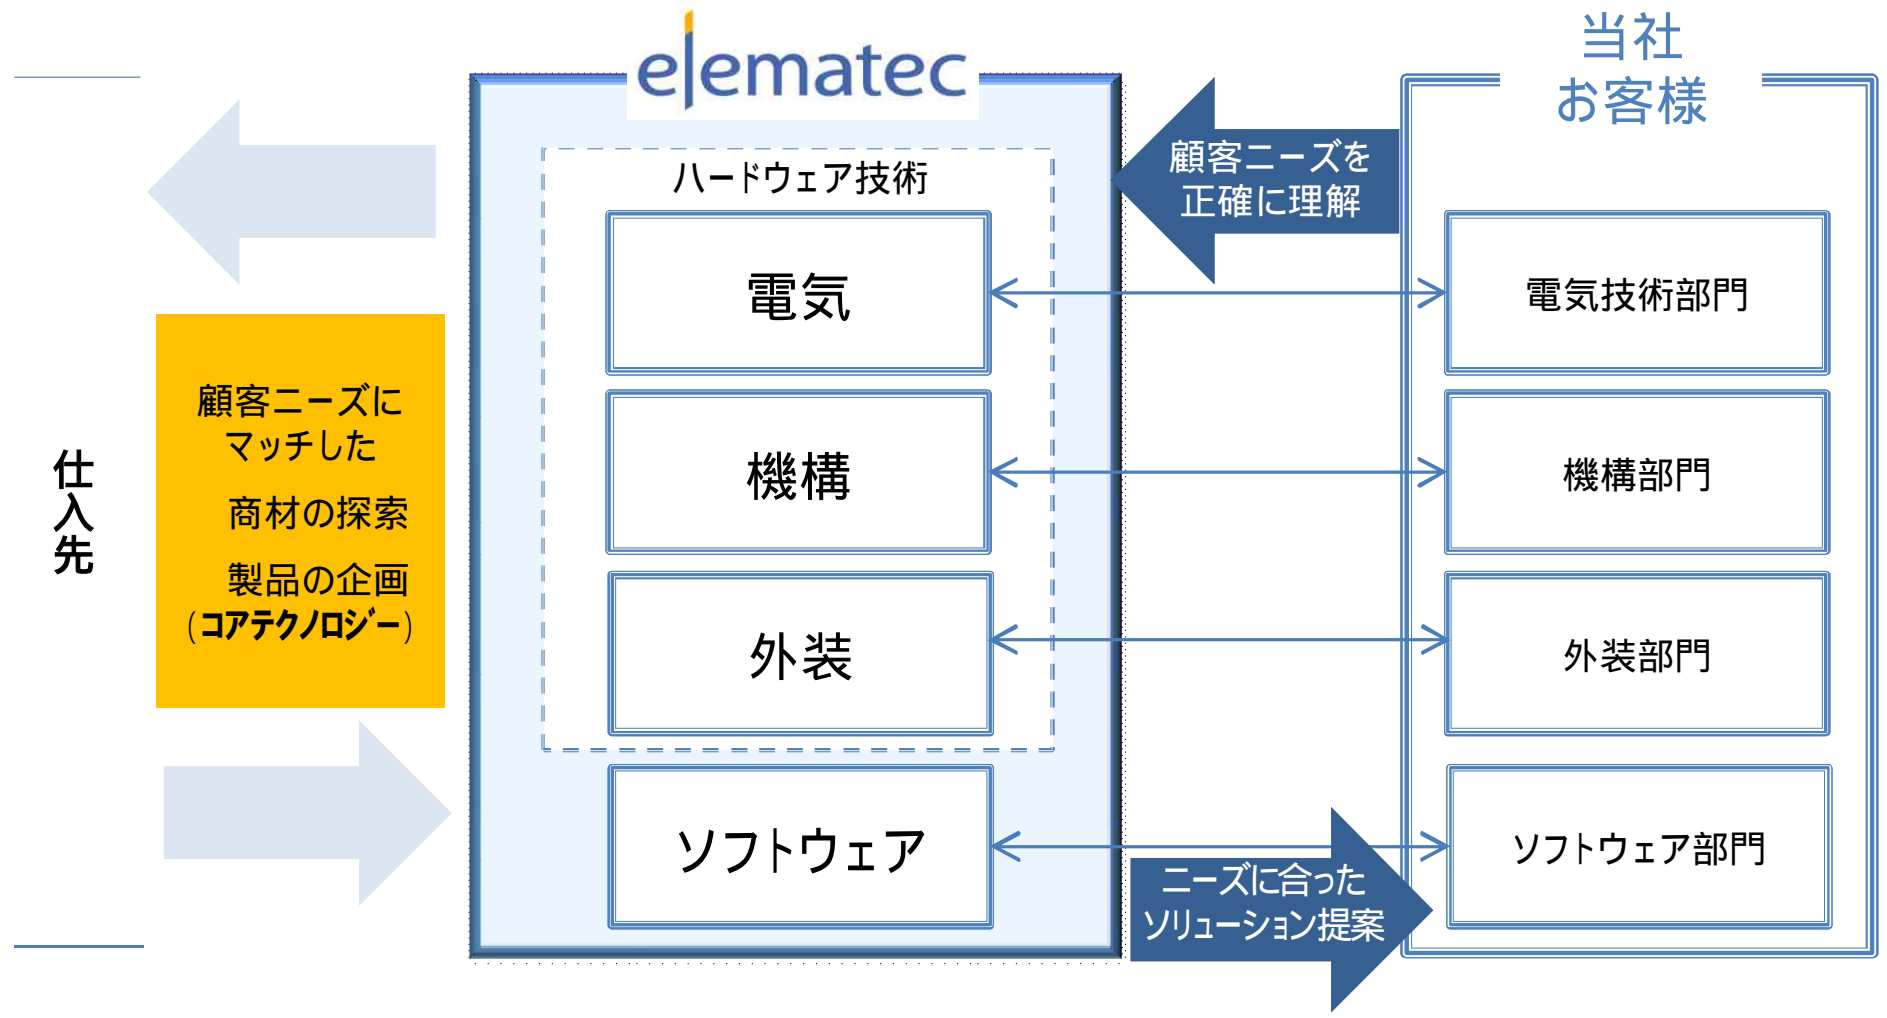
elematec

当社
お客様

仕入先

顧客ニーズにマッチした

商材の探索

製品の企画
（コアテクノロジー）

ハードウェア技術

電気

機構

外装

ソフトウェア

顧客ニーズを正確に理解

電気技術部門

機構部門

外装部門

ソフトウェア部門

ニーズに合ったソリューション提案